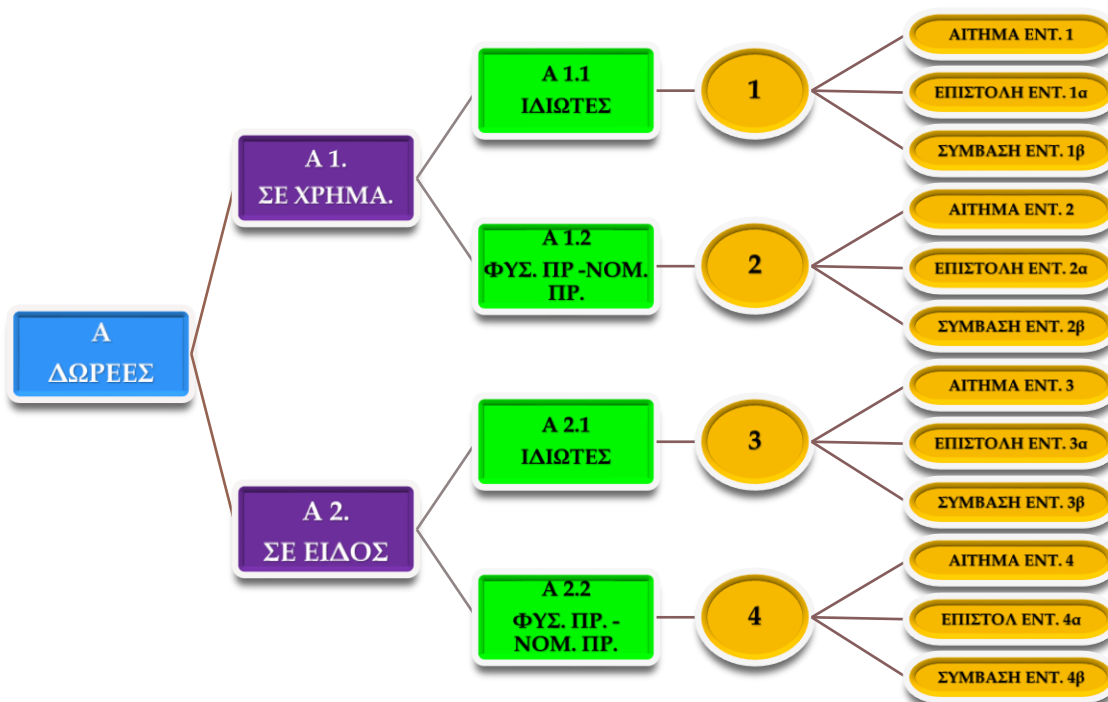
Α
ΔΩΡΕΕΣ

Α 1.
ΣΕ ΧΡΗΜΑ.

Α 1.1
ΙΔΙΩΤΕΣ

1

ΑΙΤΗΜΑ ΕΝΤ. 1
ΕΠΙΣΤΟΛΗ ΕΝΤ. 1α
ΣΥΜΒΑΣΗ ΕΝΤ. 1β

Α 1.2
ΦΥΣ. ΠΡ -ΝΟΜ. ΠΡ.

2

ΑΙΤΗΜΑ ΕΝΤ. 2
ΕΠΙΣΤΟΛΗ ΕΝΤ. 2α
ΣΥΜΒΑΣΗ ΕΝΤ. 2β

Α 2.
ΣΕ ΕΙΔΟΣ

Α 2.1
ΙΔΙΩΤΕΣ

3

ΑΙΤΗΜΑ ΕΝΤ. 3
ΕΠΙΣΤΟΛΗ ΕΝΤ. 3α
ΣΥΜΒΑΣΗ ΕΝΤ. 3β

Α 2.2
ΦΥΣ. ΠΡ. - ΝΟΜ. ΠΡ.

4

ΑΙΤΗΜΑ ΕΝΤ. 4
ΕΠΙΣΤΟΛ ΕΝΤ. 4α
ΣΥΜΒΑΣΗ ΕΝΤ. 4β